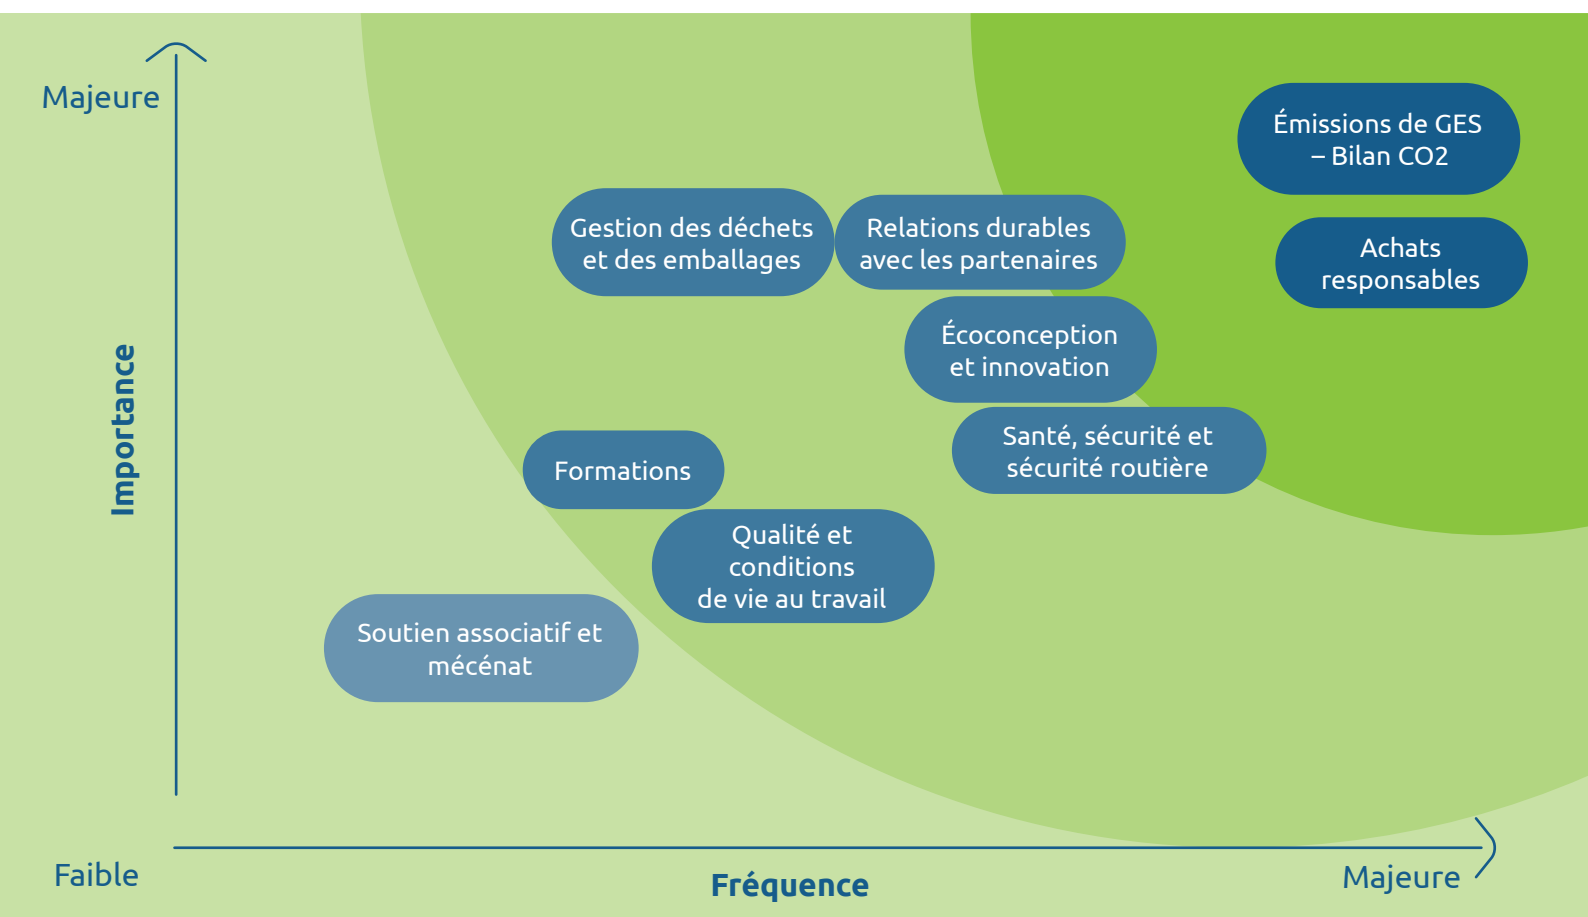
Majeure

Importance

Émissions de GES – Bilan CO2

Achats responsables

Gestion des déchets et des emballages

Relations durables avec les partenaires

Écoconception et innovation

Santé, sécurité et sécurité routière

Formations

Qualité et conditions de vie au travail

Soutien associatif et mécénat

Faible

Fréquence

Majeure